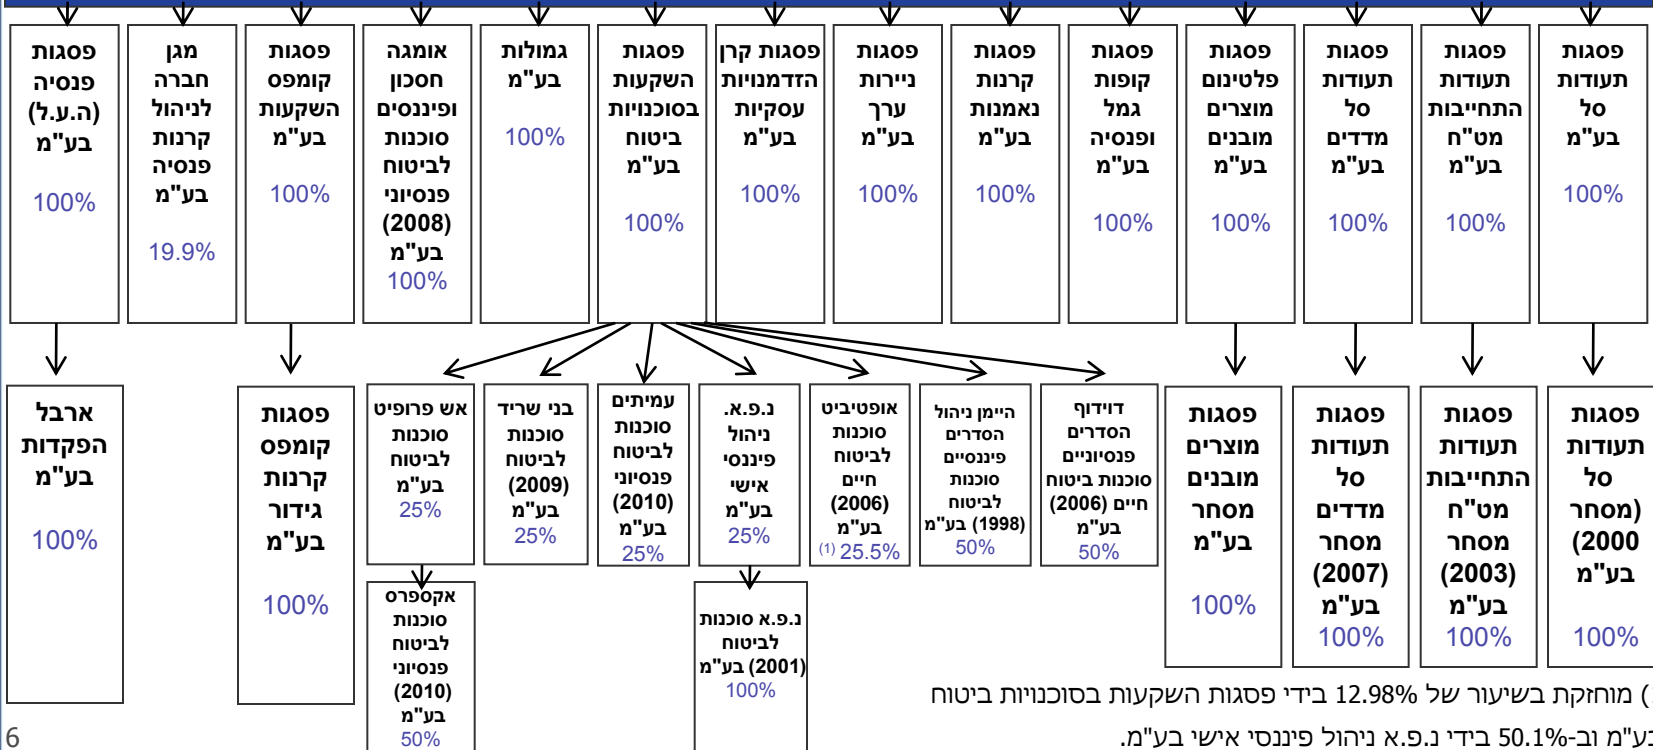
פסגות תעודות סל בע"מ
100%

פסגות תעודות התחייבות מט"ח בע"מ
100%

פסגות תעודות סל מדדים בע"מ
100%

פסגות פלטינום מוצרים מובנים בע"מ
100%

פסגות קופות גמל ופנסיה בע"מ
100%

פסגות קרנות נאמנות בע"מ
100%

פסגות ניירות ערך בע"מ
100%

פסגות קרן הזדמנויות עסקיות בע"מ
100%

פסגות השקעות בסוכנויות ביטוח בע"מ
100%

גמולות בע"מ
100%

אומגה חסכון ופיננסים סוכנות לביטוח פנסיוני (2008) בע"מ
100%

פסגות קומפס השקעות בע"מ
100%

מגן חברה לניהול קרנות פנסיה בע"מ
19.9%

פסגות פנסיה (ה.ע.ל) בע"מ
100%

פסגות תעודות סל (מסחר 2000) בע"מ
100%

פסגות תעודות התחייבות מט"ח מסחר (2003) בע"מ
100%

פסגות תעודות סל מדדים מסחר (2007) בע"מ
100%

פסגות מוצרים מובנים מסחר בע"מ
100%

דוידוף הסדרה פנסיוניים סוכנות ביטוח חיים (2006) בע"מ
50%

היימן ניהול הסדרה פיננסיים סוכנות לביטוח בע"מ (1998)
50%

אופטיביט סוכנות לביטוח חיים (2006) בע"מ
(1) 25.5%

נ.פ.א. ניהול פיננסי אישי בע"מ
25%

עמיתים סוכנות לביטוח פנסיוני (2010) בע"מ
25%

בני שריד סוכנות לביטוח (2009) בע"מ
25%

אש פרופיט סוכנות לביטוח מ"בע
25%

פסגות קומפס קרנות גידור בע"מ
100%

ארבל הפקדות בע"מ
100%

אקספרס סוכנות לביטוח פנסיוני (2010) בע"מ
50%

נ.פ.א סוכנות לביטוח בע"מ (2001)
100%

( מוחזקת בשיעור של 12.98% בידי פסגות השקעות בסוכנויות ביטוח
בע"מ וב-50.1% בידי נ.פ.א ניהול פיננסי אישי בע"מ.

6